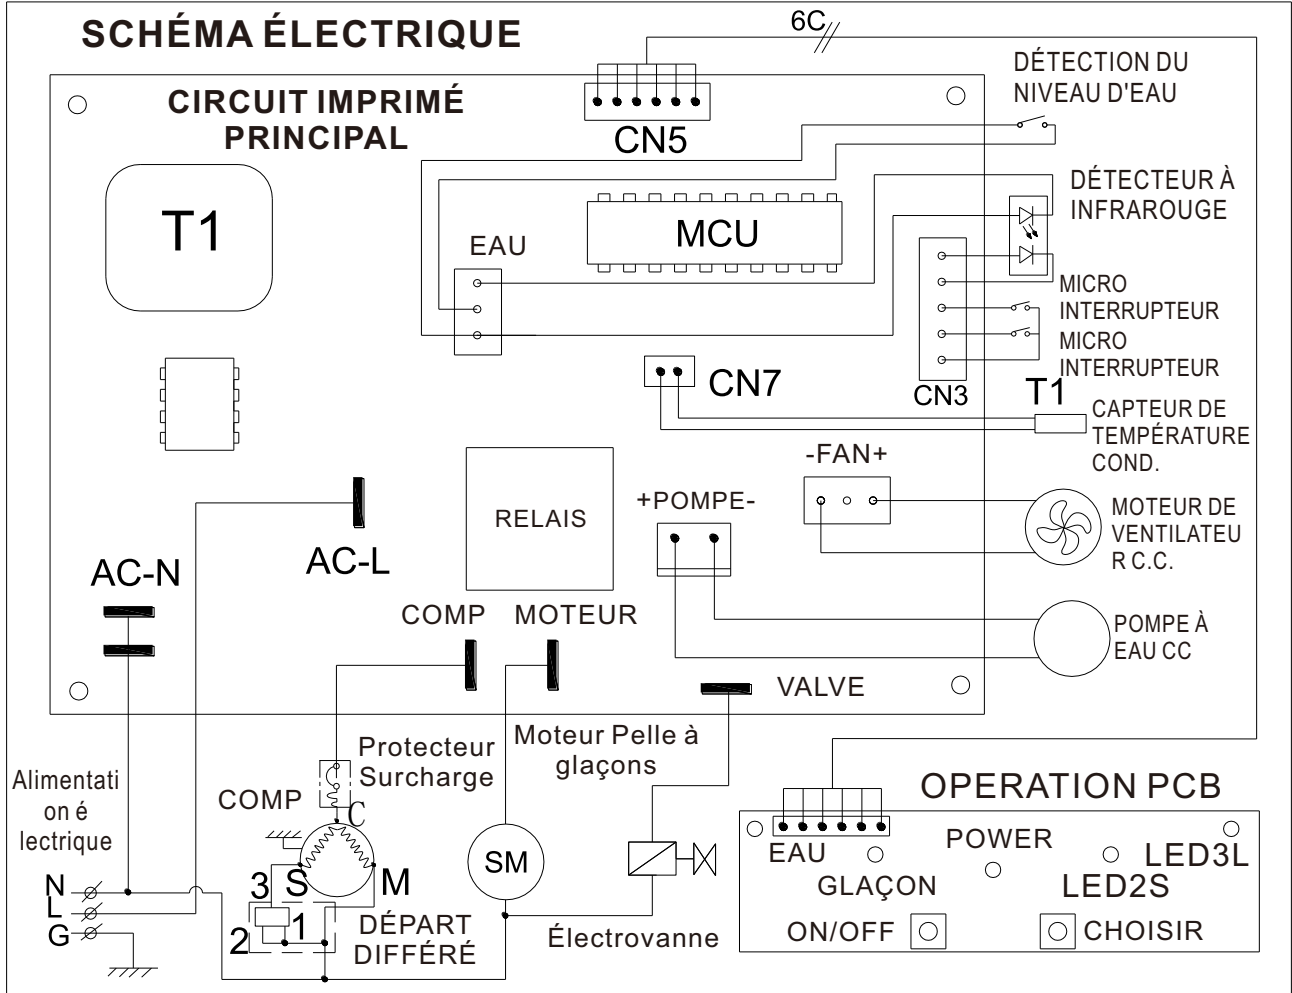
SCHÉMA ÉLECTRIQUE

6C

CIRCUIT IMPRIMÉ PRINCIPAL

CN5

DÉTECTION DU NIVEAU D'EAU

T1

DÉTECTEUR À INFRAROUGE

EAU

MCU

MICRO INTERRUPTEUR

MICRO INTERRUPTEUR

CN7

CN3

T1

CAPTEUR DE TEMPÉRATURE COND.

-FAN+

RELAIS

+POMPE-

MOTEUR DE VENTILATEU R C.C.

AC-N

AC-L

COMP

MOTEUR

POMPE À EAU CC

VALVE

Protecteur Surcharge

Moteur Pelle à glaçons

Alimentati on é lectrique

COMP

C

OPERATION PCB

EAU

POWER

LED3L

GLAÇON

LED2S

SM

3

S

M

N

L

G

1

2

DÉPART DIFFÉRÉ

Électrovanne

ON/OFF

CHOISIR